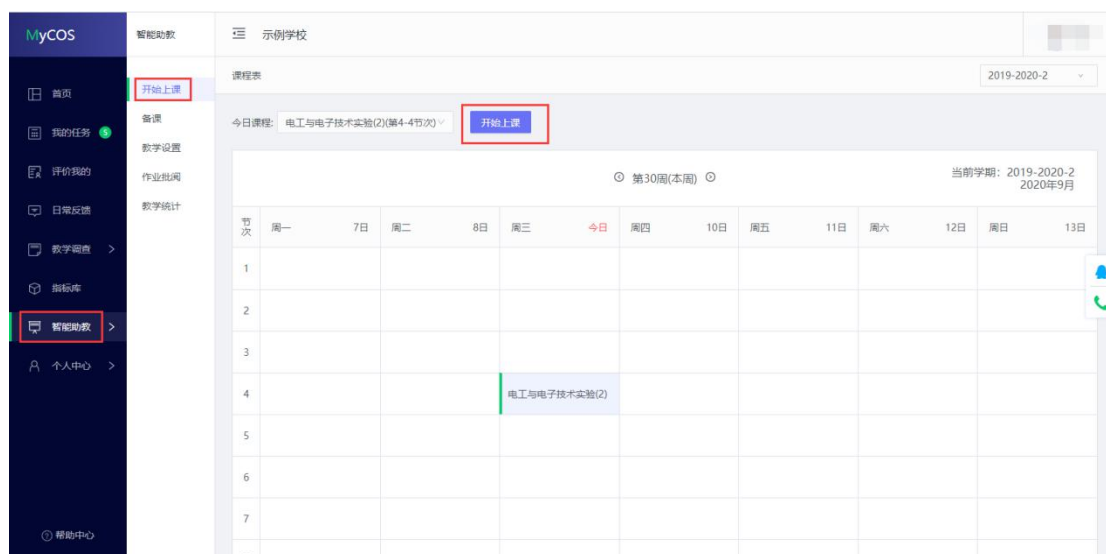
MyCOS

首页
我的任务 5
评价我的
日常反馈
教学调查 >
指标库
智能助教 >
个人中心 >
帮助中心

智能助教
开始上课
备课
教学设置
作业批阅
教学统计

示例学校

课程表
2019-2020-2

今日课程: 电工与电子技术实验(2)(第4-4节次)
开始上课

第30周(本周)
当前学期: 2019-2020-2
2020年9月

| 节次 | 周一 7日 | 周二 8日 | 周三 今日 | 周四 10日 | 周五 11日 | 周六 12日 | 周日 13日 |
|---|---|---|---|---|---|---|---|
| 1 | | | | | | | |
| 2 | | | | | | | |
| 3 | | | | | | | |
| 4 | | | 电工与电子技术实验(2) | | | | |
| 5 | | | | | | | |
| 6 | | | | | | | |
| 7 | | | | | | | |